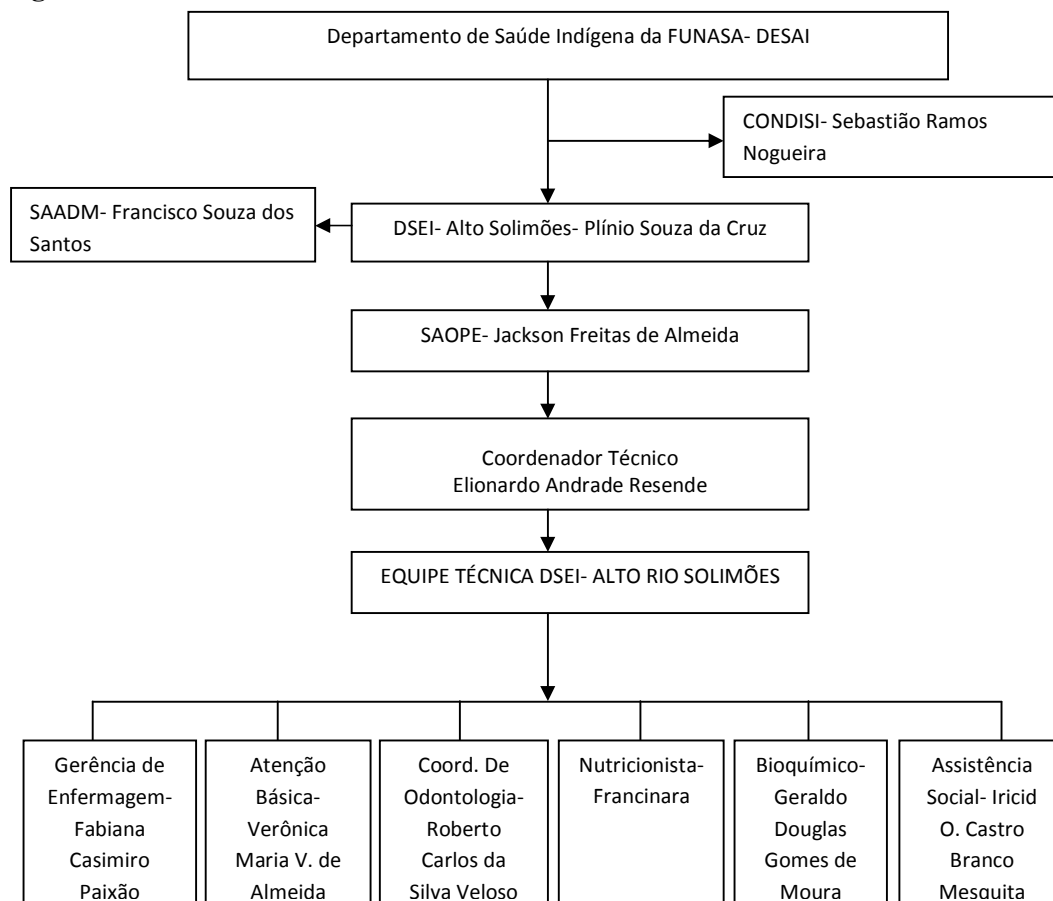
Departamento de Saúde Indígena da FUNASA- DESAI

CONDISI- Sebastião Ramos Nogueira

SAADM- Francisco Souza dos Santos

DSEI- Alto Solimões- Plínio Souza da Cruz

SAOPE- Jackson Freitas de Almeida

Coordenador Técnico
Elionardo Andrade Resende

EQUIPE TÉCNICA DSEI- ALTO RIO SOLIMÕES

Gerência de Enfermagem- Fabiana Casimiro Paixão

Atenção Básica- Verônica Maria V. de Almeida

Coord. De Odontologia- Roberto Carlos da Silva Veloso

Nutricionista- Francinara

Bioquímico- Geraldo Douglas Gomes de Moura

Assistência Social- Iricid O. Castro Branco Mesquita